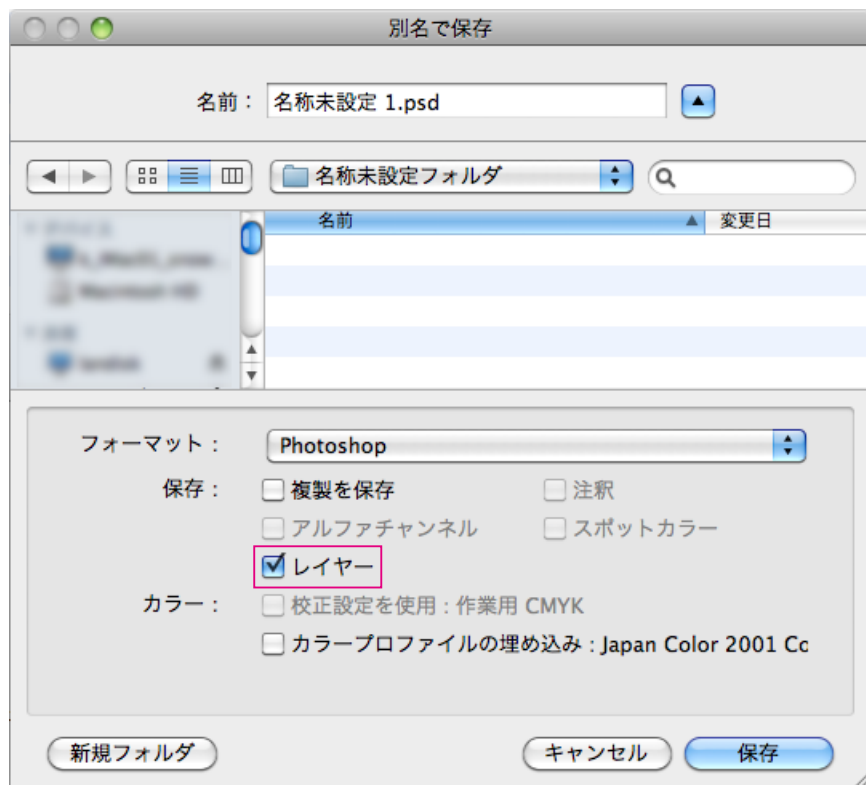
別名で保存

名前： 名称未設定 1.psd

名称未設定フォルダ

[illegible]
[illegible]
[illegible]
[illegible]
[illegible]

名前 変更日

フォーマット： Photoshop

保存： 複製を保存 注釈
アルファチャンネル スポットカラー
レイヤー

カラー： 校正設定を使用：作業用 CMYK
カラープロファイルの埋め込み：Japan Color 2001 Co

新規フォルダ キャンセル 保存